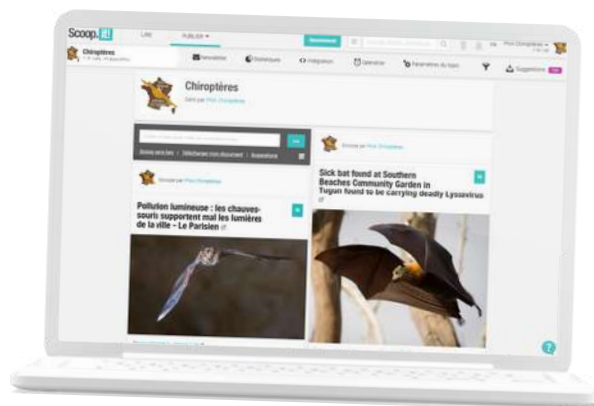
Scoop.it

Lire

Publier

Chiroptères

Newsletter

Statistiques

Intégration

Opérateur

Paramètres du topic

Suggestions

Chiroptères

Géré par Pilot Chiroptères

Envoyer votre lien | Télécharger mon document | Suggestions

Scoopé par Pilot Chiroptères

Pollution lumineuse : les chauves-souris supportent mal les lumières de la ville - Le Parisien

Scoopé par Pilot Chiroptères

Sick bat found at Southern Beaches Community Garden in Tugun found to be carrying deadly Lyssavirus